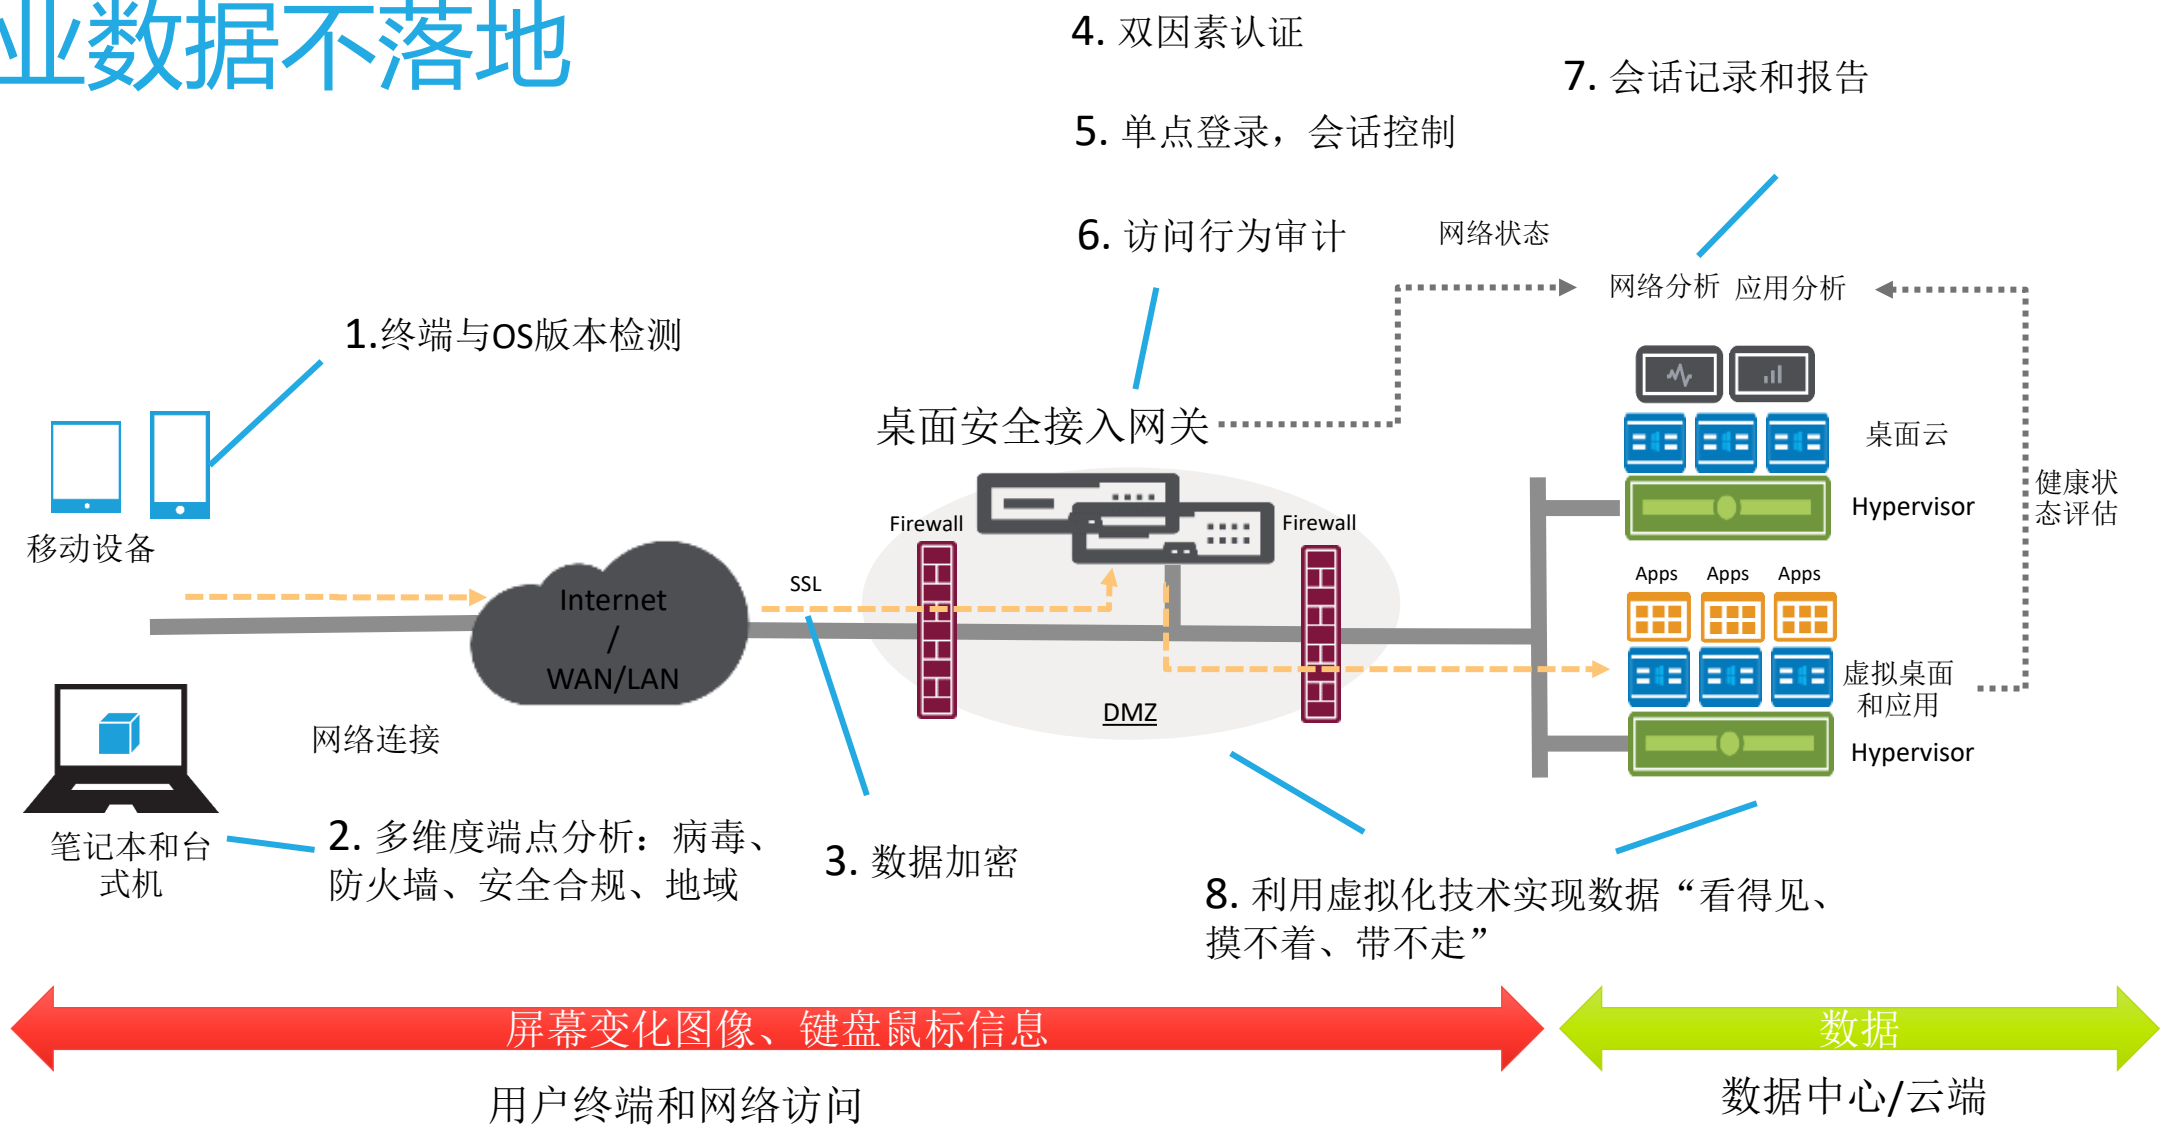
业数据不落地

4. 双因素认证

7. 会话记录和报告

5. 单点登录，会话控制

6. 访问行为审计

网络状态

网络分析 应用分析

1.终端与OS版本检测

桌面安全接入网关

桌面云

健康状态评估

Hypervisor

移动设备

Firewall

Firewall

SSL

Internet / WAN/LAN

Apps Apps Apps

虚拟桌面和应用

DMZ

网络连接

Hypervisor

笔记本和台式机

2. 多维度端点分析：病毒、防火墙、安全合规、地域

3. 数据加密

8. 利用虚拟化技术实现数据“看得见、摸不着、带不走”

屏幕变化图像、键盘鼠标信息

数据

用户终端和网络访问

数据中心/云端